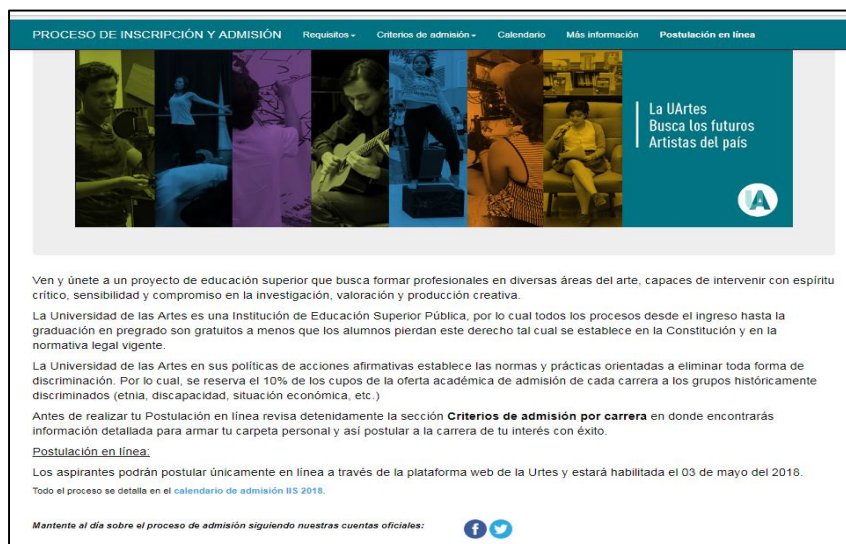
PROCESO DE INSCRIPCIÓN Y ADMISIÓN Requisitos Criterios de admisión Calendario Más información Postulación en línea

La UArtes
Busca los futuros
Artistas del país

Ven y únete a un proyecto de educación superior que busca formar profesionales en diversas áreas del arte, capaces de intervenir con espíritu crítico, sensibilidad y compromiso en la investigación, valoración y producción creativa.

La Universidad de las Artes es una Institución de Educación Superior Pública, por lo cual todos los procesos desde el ingreso hasta la graduación en pregrado son gratuitos a menos que los alumnos pierdan este derecho tal cual se establece en la Constitución y en la normativa legal vigente.

La Universidad de las Artes en sus políticas de acciones afirmativas establece las normas y prácticas orientadas a eliminar toda forma de discriminación. Por lo cual, se reserva el 10% de los cupos de la oferta académica de admisión de cada carrera a los grupos históricamente discriminados (etnia, discapacidad, situación económica, etc.)

Antes de realizar tu Postulación en línea revisa detenidamente la sección **Criterios de admisión por carrera** en donde encontrarás información detallada para armar tu carpeta personal y así postular a la carrera de tu interés con éxito.

Postulación en línea:

Los aspirantes podrán postular únicamente en línea a través de la plataforma web de la Urtes y estará habilitada el 03 de mayo del 2018.

Todo el proceso se detalla en el calendario de admisión IIS 2018.

Mantente al día sobre el proceso de admisión siguiendo nuestras cuentas oficiales: